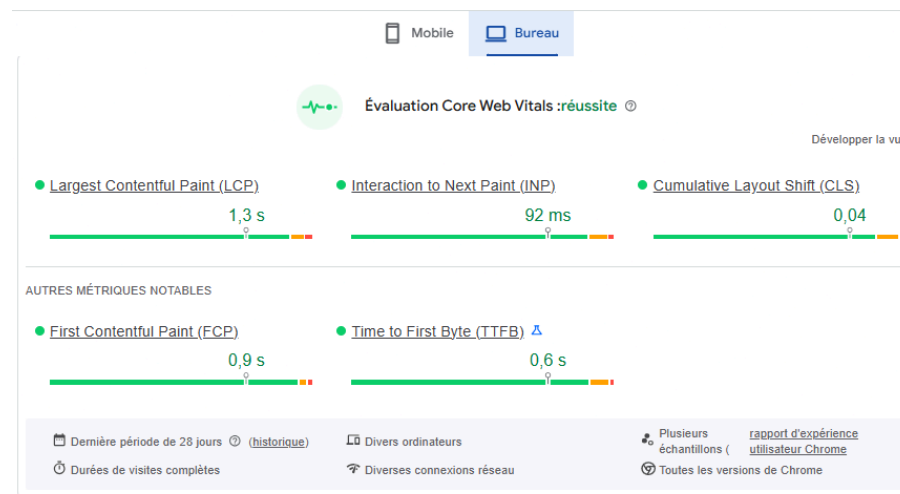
Mobile Bureau

Évaluation Core Web Vitals :réussite

Développer la vu

Largest Contentful Paint (LCP)
1,3 s

Interaction to Next Paint (INP)
92 ms

Cumulative Layout Shift (CLS)
0,04

AUTRES MÉTRIQUES NOTABLES

First Contentful Paint (FCP)
0,9 s

Time to First Byte (TTFB)
0,6 s

Dernière période de 28 jours (historique)
Durées de visites complètes
Divers ordinateurs
Diverses connexions réseau
Plusieurs échantillons ( rapport d'expérience utilisateur Chrome
Toutes les versions de Chrome